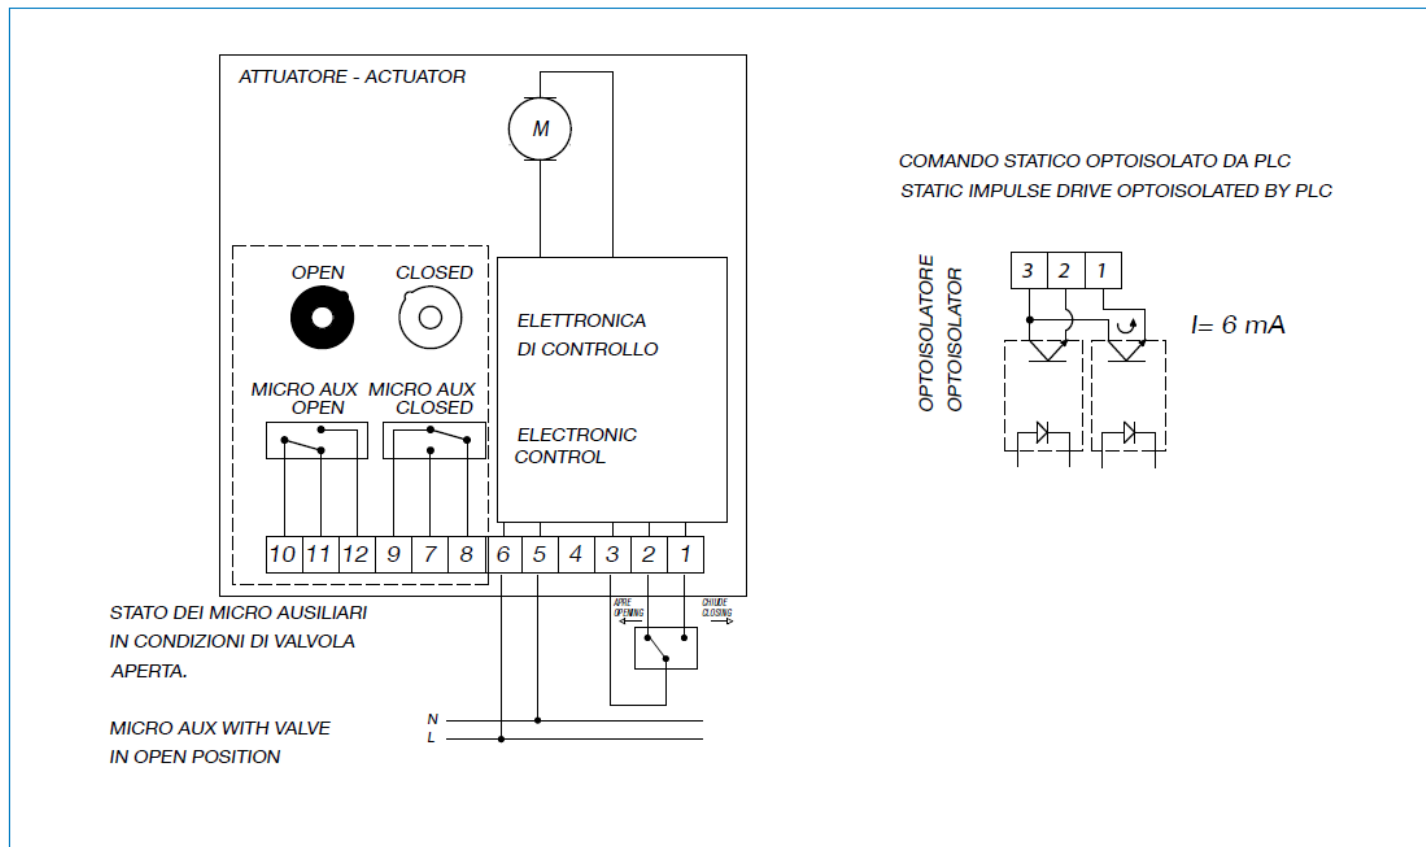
ATTUATORE - ACTUATOR

M

OPEN CLOSED

MICRO AUX OPEN MICRO AUX CLOSED

ELETTRONICA DI CONTROLLO

ELECTRONIC CONTROL

10 11 12 9 7 8 6 5 4 3 2 1

APRE OPENING

CHIUDE CLOSING

N
L

STATO DEI MICRO AUSILIARI IN CONDIZIONI DI VALVOLA APERTA.

MICRO AUX WITH VALVE IN OPEN POSITION

COMANDO STATICO OPTOISOLATO DA PLC
STATIC IMPULSE DRIVE OPTOISOLATED BY PLC

OPTOISOLATORE
OPTOISOLATOR

3 2 1

I= 6 mA